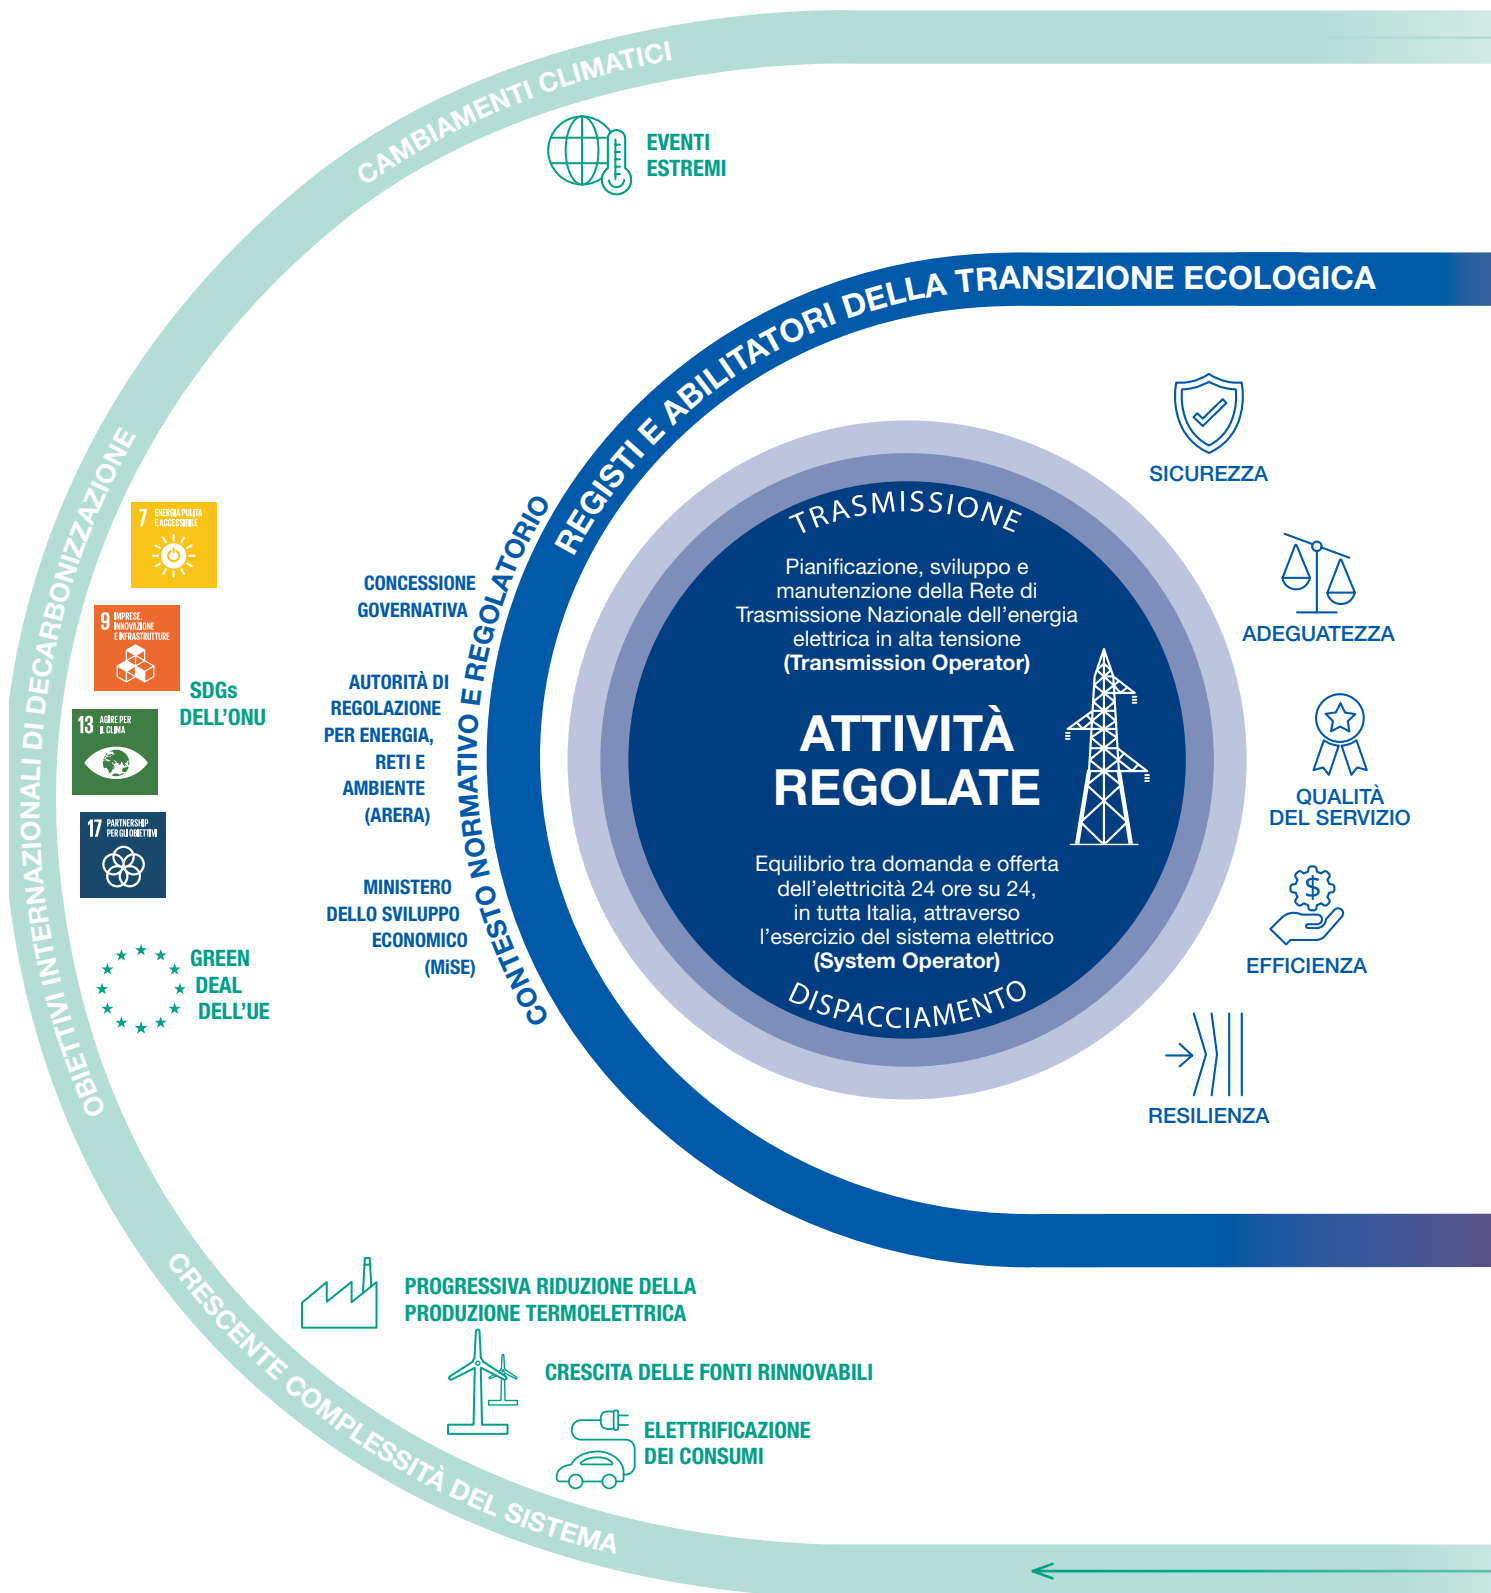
CAMBIAMENTI CLIMATICI

EVENTI ESTREMI

REGISTI E ABILITATORI DELLA TRANSIZIONE ECOLOGICA

OBIETTIVI INTERNAZIONALI DI DECARBONIZZAZIONE

7 ENERGIA PULITA E ACCESSIBILE

9 IMPRESE, INNOVAZIONE E INFRASTRUTTURE

13 AGIRE PER IL CLIMA

17 PARTNERSHIP PER GLI OBIETTIVI

SDGs DELL'ONU

GREEN DEAL DELL'UE

CONTESTO NORMATIVO E REGOLATORIO

CONCESSIONE GOVERNATIVA

AUTORITÀ DI REGOLAZIONE PER ENERGIA, RETI E AMBIENTE (ARERA)

MINISTERO DELLO SVILUPPO ECONOMICO (MiSE)

TRASMISSIONE

Pianificazione, sviluppo e manutenzione della Rete di Trasmissione Nazionale dell'energia elettrica in alta tensione **(Transmission Operator)**

ATTIVITÀ REGOLATE

Equilibrio tra domanda e offerta dell'elettricità 24 ore su 24, in tutta Italia, attraverso l'esercizio del sistema elettrico **(System Operator)**

DISPACCIAMENTO

SICUREZZA

ADEGUATEZZA

QUALITÀ DEL SERVIZIO

EFFICIENZA

RESILIENZA

CRESCENTE COMPLESSITÀ DEL SISTEMA

PROGRESSIVA RIDUZIONE DELLA PRODUZIONE TERMOELETTRICA

CRESCITA DELLE FONTI RINNOVABILI

ELETTRIFICAZIONE DEI CONSUMI